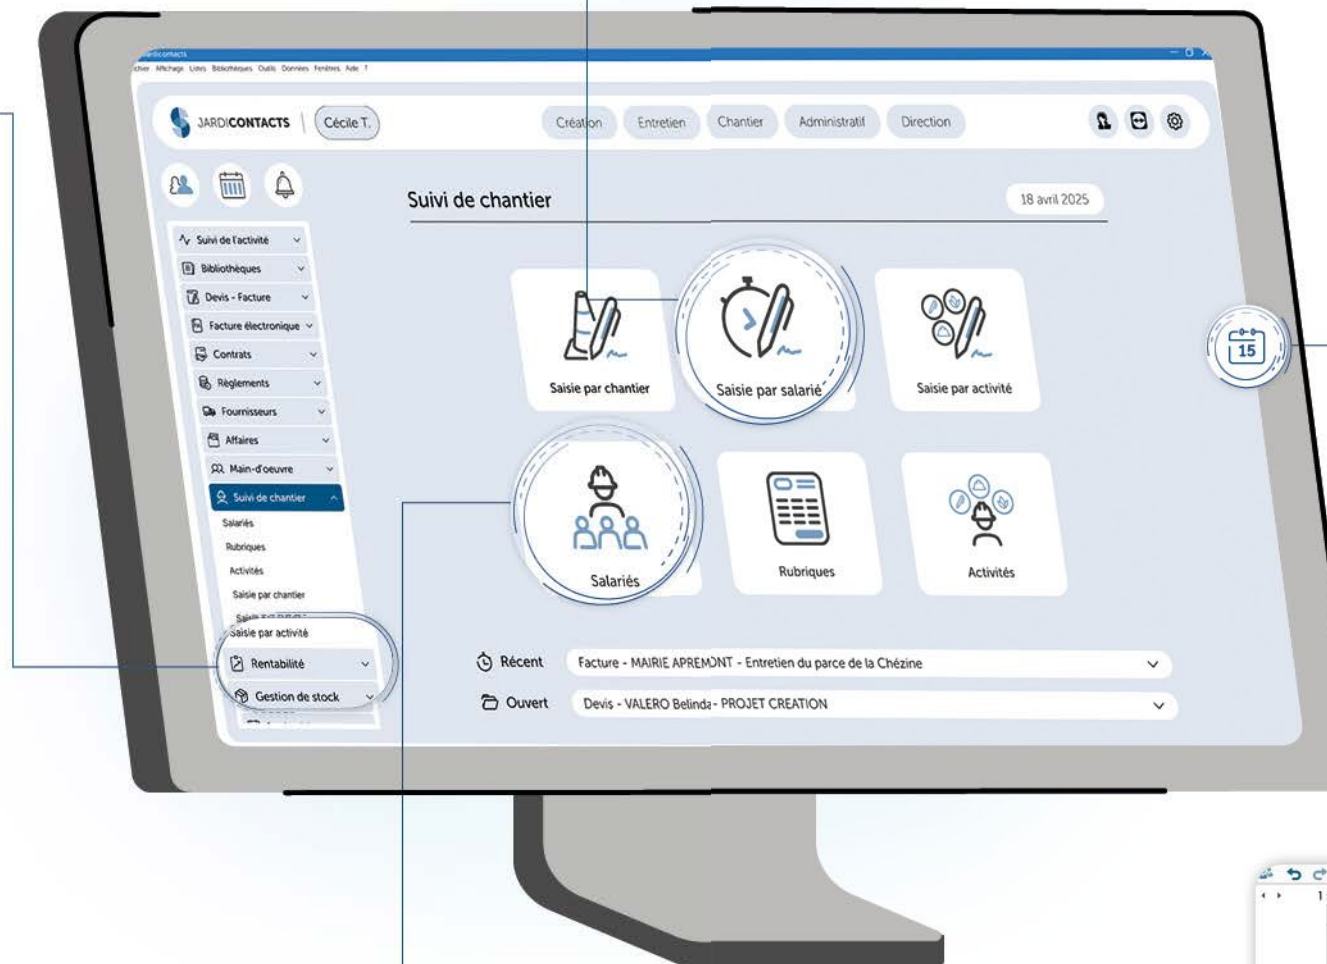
Jardicontacts
Fichier Affichage Listes Bibliothèques Outils Données Fenêtres Aide ?

JARDICONTACTS | Cécile T.

Création Entretien Chantier Administratif Direction

Suivi de l'activité
Bibliothèques
Devis - Facture
Facture électronique
Contrats
Règlements
Fournisseurs
Affaires
Main-d'oeuvre
Suivi de chantier
Salariés
Rubriques
Activités
Saisie par chantier
Saisie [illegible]
Saisie par activité
Rentabilité
Gestion de stock

Suivi de chantier

18 avril 2025

Saisie par chantier
Saisie par salarié
Saisie par activité
Salariés
Rubriques
Activités

15

Récent Facture - MAIRIE APREMONT - Entretien du parce de la Chézine
Ouvert Devis - VALERO Belinda - PROJET CREATION